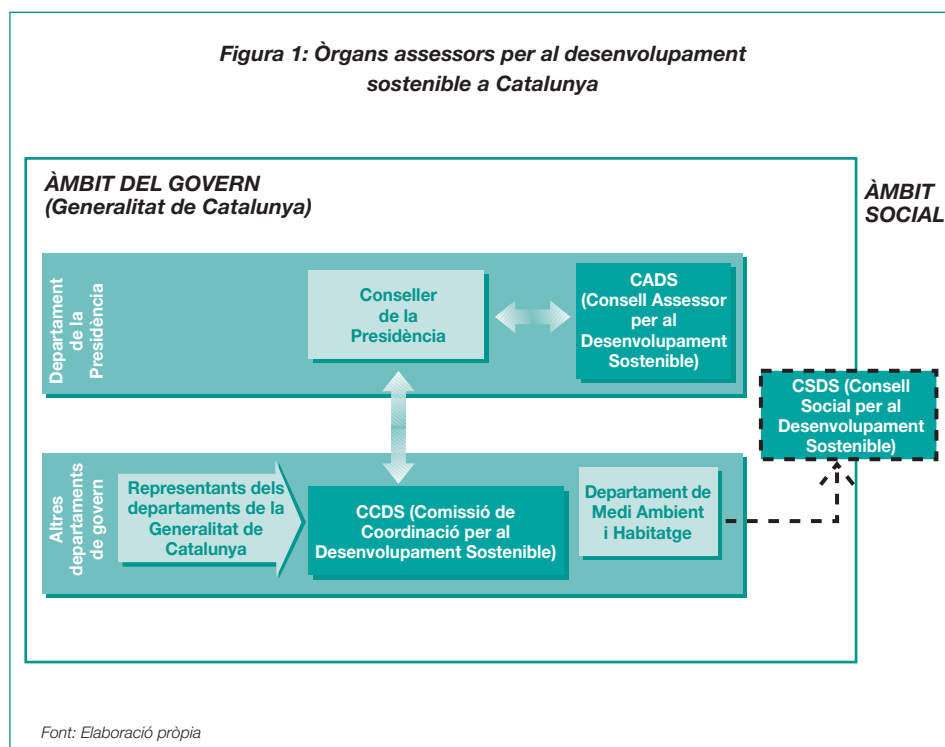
Figura 1: Òrgans assessors per al desenvolupament sostenible a Catalunya

ÀMBIT DEL GOVERN
(Generalitat de Catalunya)

ÀMBIT SOCIAL

Departament de la Presidència

Conseller de la Presidència

CADS (Consell Assessor per al Desenvolupament Sostenible)

CSDS (Consell Social per al Desenvolupament Sostenible)

Altres departaments de govern

Representants dels departaments de la Generalitat de Catalunya

CCDS (Comissió de Coordinació per al Desenvolupament Sostenible)

Departament de Medi Ambient i Habitatge

Font: Elaboració pròpia